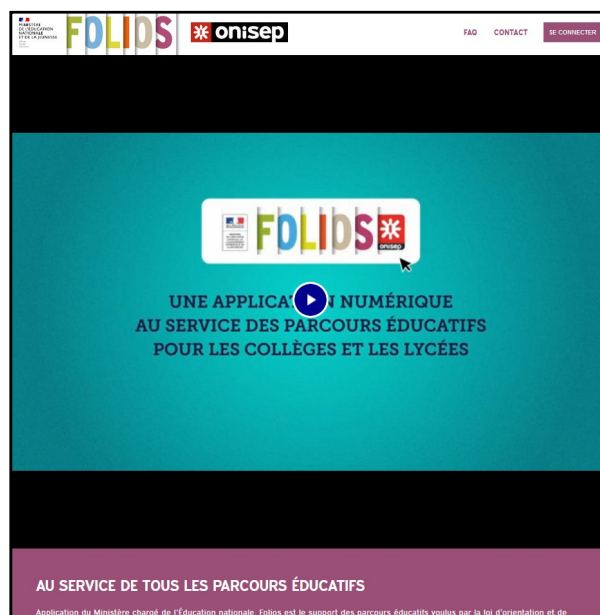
MINISTÈRE DE L'ÉDUCATION NATIONALE ET DE LA JEUNESSE

FOLIOS

onisep

FAQ

CONTACT

SE CONNECTER

FOLIOS

onisep

UNE APPLICAT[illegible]N NUMÉRIQUE AU SERVICE DES PARCOURS ÉDUCATIFS POUR LES COLLÈGES ET LES LYCÉES

AU SERVICE DE TOUS LES PARCOURS ÉDUCATIFS

Application du Ministère chargé de l'Éducation nationale, Folios est le support des parcours éducatifs voulus par la loi d'orientation et de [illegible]